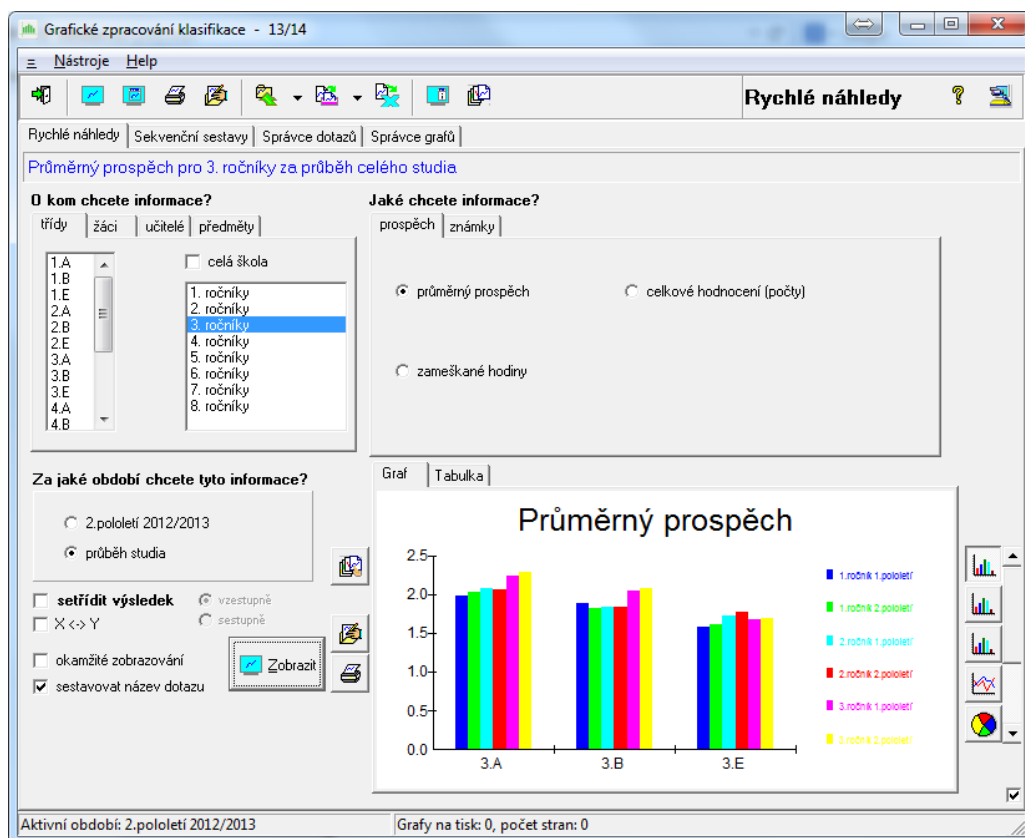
Grafické zpracování klasifikace - 13/14

≡ Nástroje Help

Rychlé náhledy

Rychlé náhledy | Sekvenční sestavy | Správce dotazů | Správce grafů

Průměrný prospěch pro 3. ročníky za průběh celého studia

O kom chcete informace?

třídy | žáci | učitelé | předměty

1.A
1.B
1.E
2.A
2.B
2.E
3.A
3.B
3.E
4.A
4.B

celá škola

1. ročníky
2. ročníky
3. ročníky
4. ročníky
5. ročníky
6. ročníky
7. ročníky
8. ročníky

Jaké chcete informace?

prospěch | známky

průměrný prospěch

celkové hodnocení (počty)

zameškané hodiny

Za jaké období chcete tyto informace?

2.pololetí 2012/2013

průběh studia

setřídit výsledek

vzestupně

X <-> Y

sestupně

okamžité zobrazování

Zobrazit

sestavovat název dotazu

Graf | Tabulka

Průměrný prospěch

| | |
|---|---|
| 2.5 | |
| 2.0 | |
| 1.5 | |
| 1.0 | |
| 0.5 | |
| 0.0 | |

3.A 3.B 3.E

1.ročník 1.pololetí
1.ročník 2.pololetí
2.ročník 1.pololetí
2.ročník 2.pololetí
3.ročník 1.pololetí
3.ročník 2.pololetí

Aktivní období: 2.pololetí 2012/2013

Grafy na tisk: 0, počet stran: 0